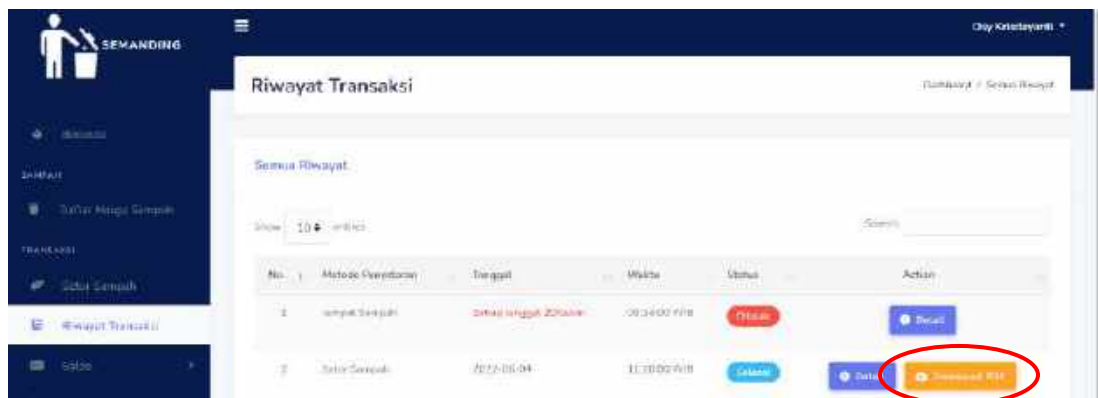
SEMANDING

Beranda

SAMPAH

Daftar Harga Sampah

TRANSAKSI

Setor Sampah

Riwayat Transaksi

Saldo

Ony Kristiayanti ▾

Riwayat Transaksi

Dashboard / Semua Riwayat

Semua Riwayat

Show 10 ♦ entries

Search:

| No. | Metode Penyetoran | Tanggal | Waktu | Status | Action |
|---|---|---|---|---|---|
| 1 | Jemput Sampah | Belum tanggal Jemput | 08:14:00 WIB | Ditolak | Detail |
| 2 | Setor Sampah | 2022-06-04 | 11:10:00 WIB | Selesai | Detail Download PDF |